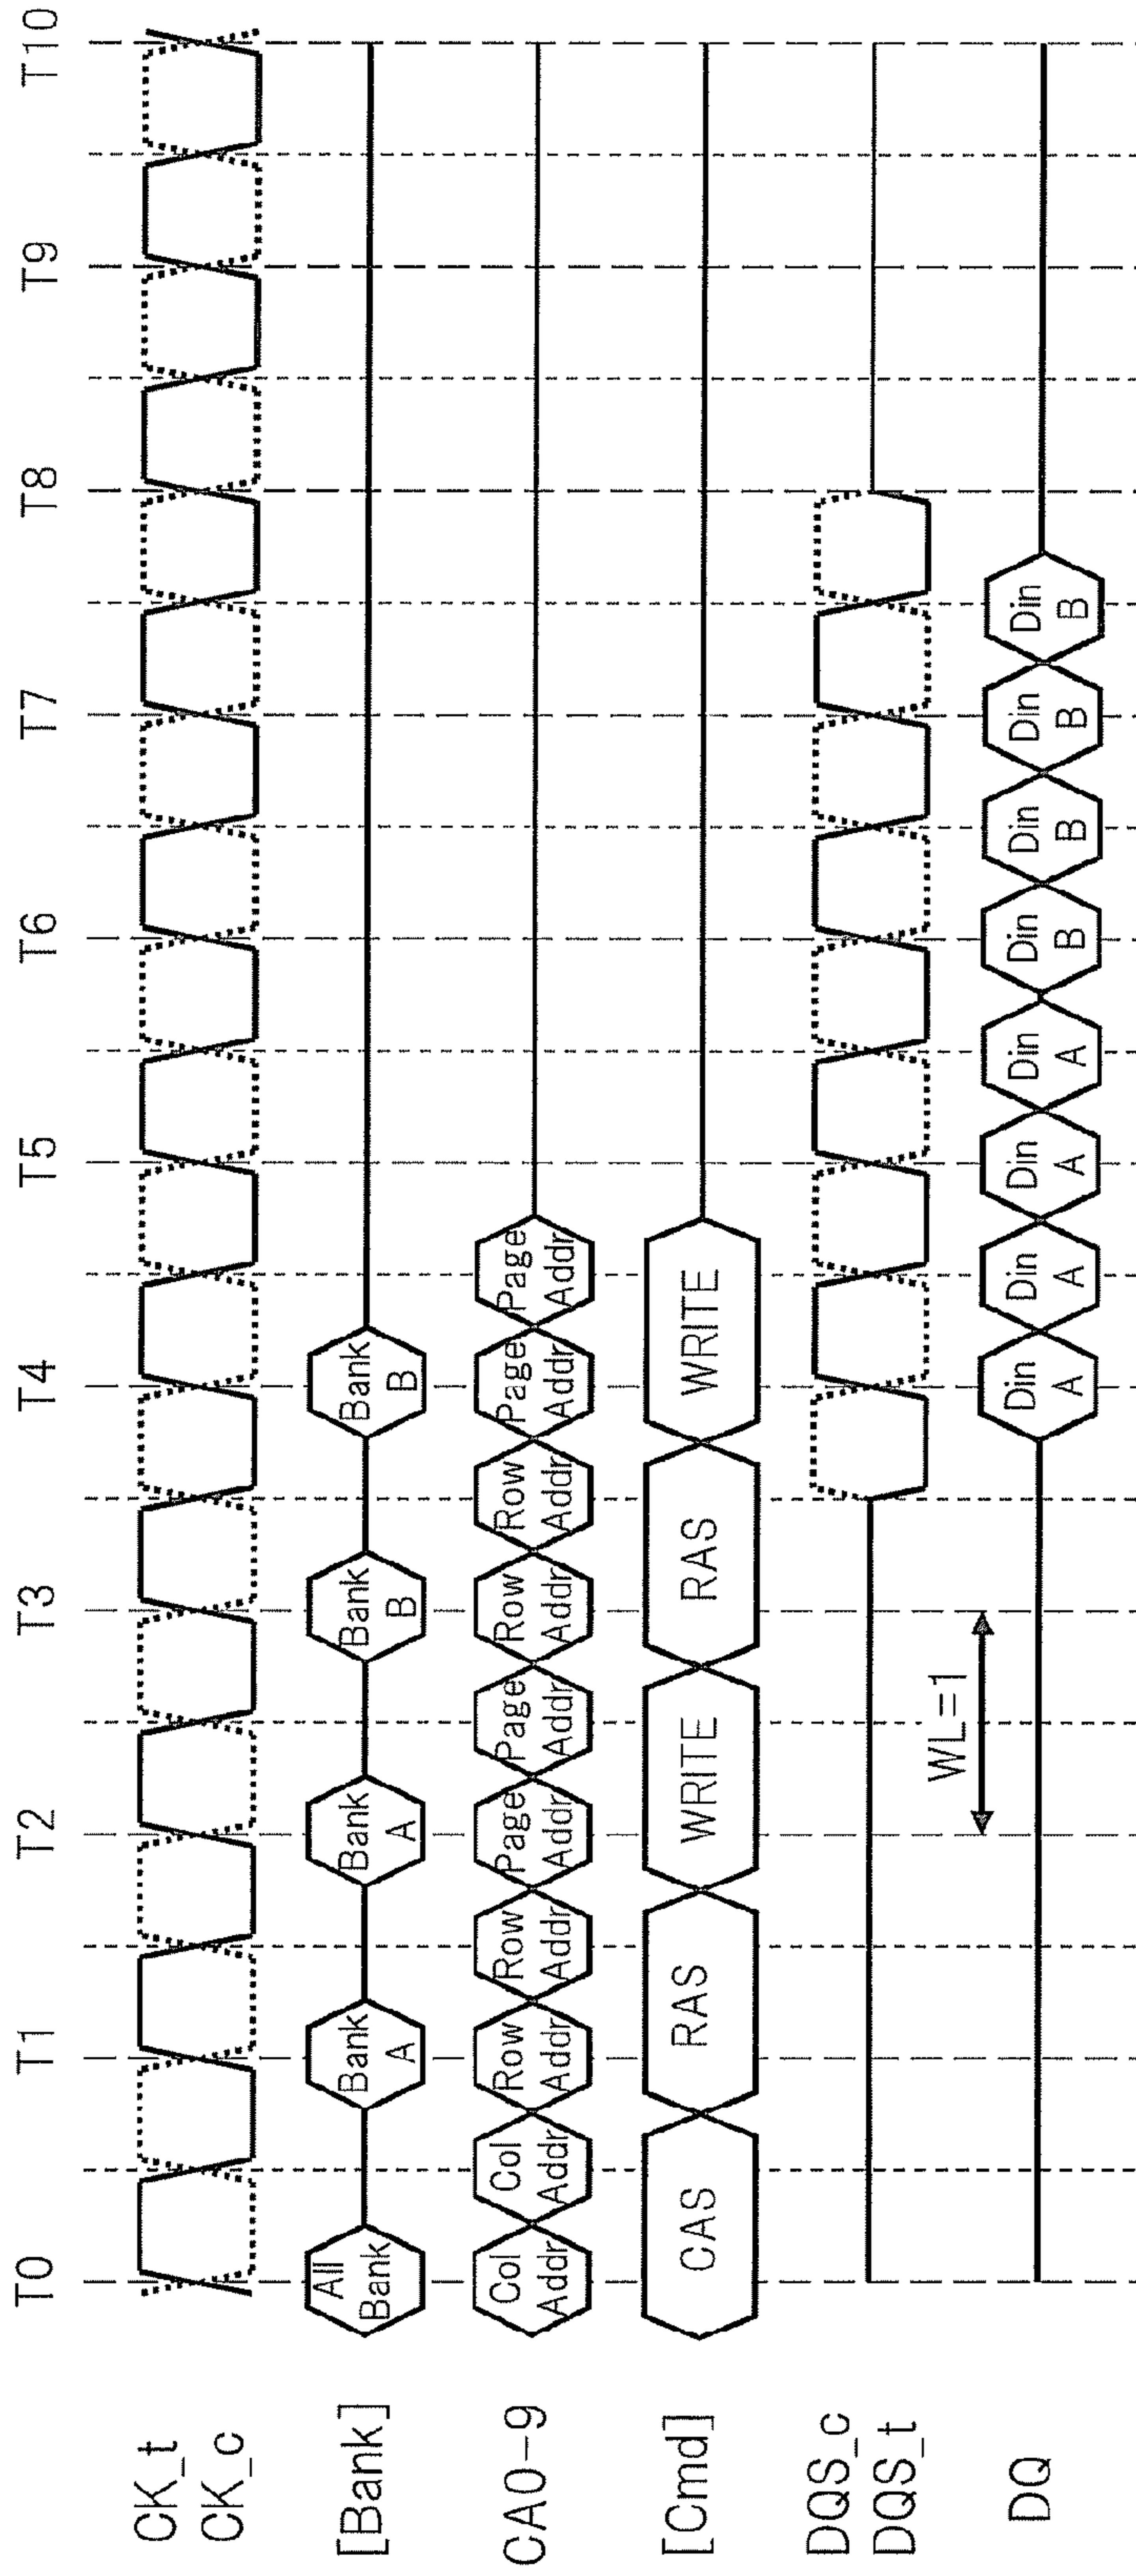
CK_t
CK_c

[Bank]

CA0-9

[Cmd]

DQS_c
DQS_t

DQ

T0 T1 T2 T3 T4 T5 T6 T7 T8 T9 T10

All Bank
Bank A
Bank A
Bank B
Bank B

Col Addr
Col Addr
Row Addr
Row Addr
Page Addr
Page Addr
Row Addr
Row Addr
Page Addr
Page Addr

CAS
RAS
WRITE
RAS
WRITE

WL=1

Din A
Din A
Din A
Din A
Din B
Din B
Din B
Din B